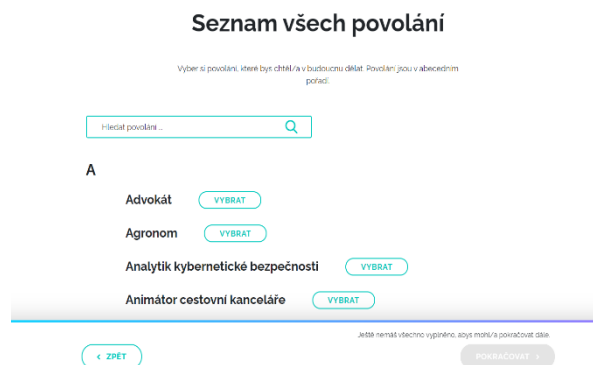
Seznam všech povolání

Vyber si povolání, které bys chtěl/a v budoucnu dělat. Povolání jsou v abecedním pořadí.

Hledat povolání ...

A

Advokát VYBRAT

Agronom VYBRAT

Analytik kybernetické bezpečnosti VYBRAT

Animátor cestovní kanceláře VYBRAT

Ještě nemáš všechno vyplněno, abys mohl/a pokračovat dále.

< ZPĚT

POKRAČOVAT >